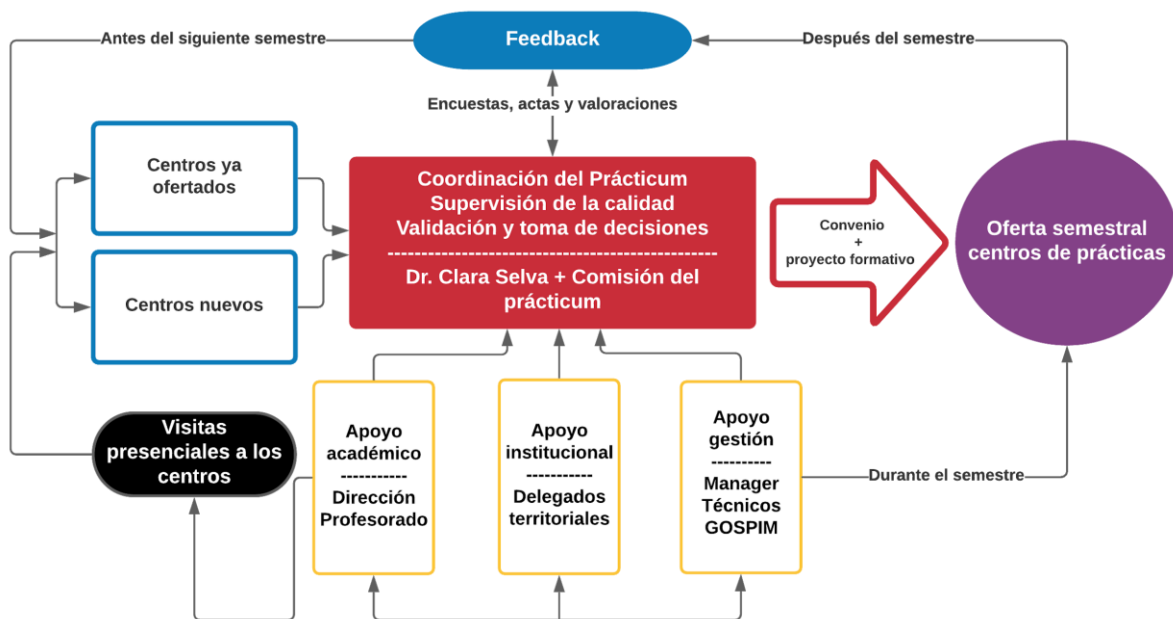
Antes del siguiente semestre

Feedback

Después del semestre

Encuestas, actas y valoraciones

Centros ya ofertados

Centros nuevos

Coordinación del Prácticum
Supervisión de la calidad
Validación y toma de decisiones
------------------------------------------------
Dr. Clara Selva + Comisión del prácticum

Convenio
+
proyecto formativo

Oferta semestral centros de prácticas

Visitas presenciales a los centros

Apoyo académico
-----------
Dirección
Profesorado

Apoyo institucional
-----------
Delegados territoriales

Apoyo gestión
----------
Manager
Técnicos
GOSPIM

Durante el semestre